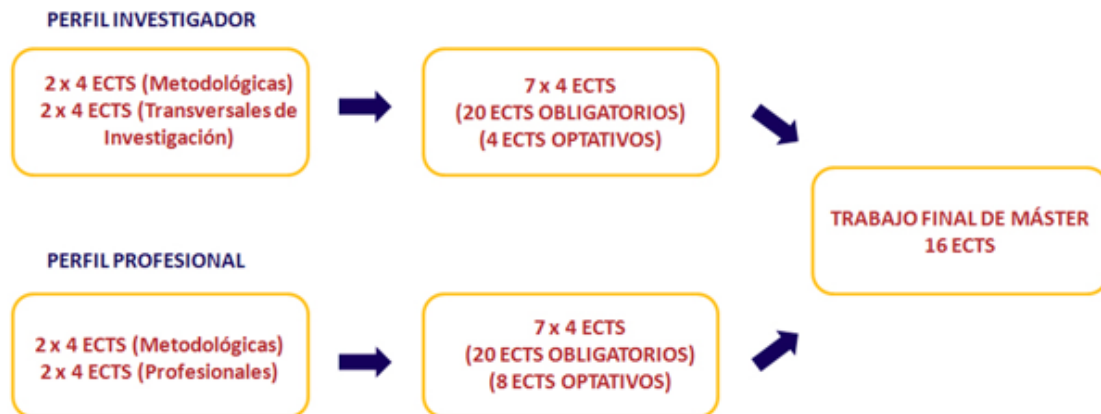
PERFIL INVESTIGADOR

2 x 4 ECTS (Metodológicas)
2 x 4 ECTS (Transversales de Investigación)

7 x 4 ECTS
(20 ECTS OBLIGATORIOS)
(4 ECTS OPTATIVOS)

TRABAJO FINAL DE MÁSTER
16 ECTS

PERFIL PROFESIONAL

2 x 4 ECTS (Metodológicas)
2 x 4 ECTS (Profesionales)

7 x 4 ECTS
(20 ECTS OBLIGATORIOS)
(8 ECTS OPTATIVOS)